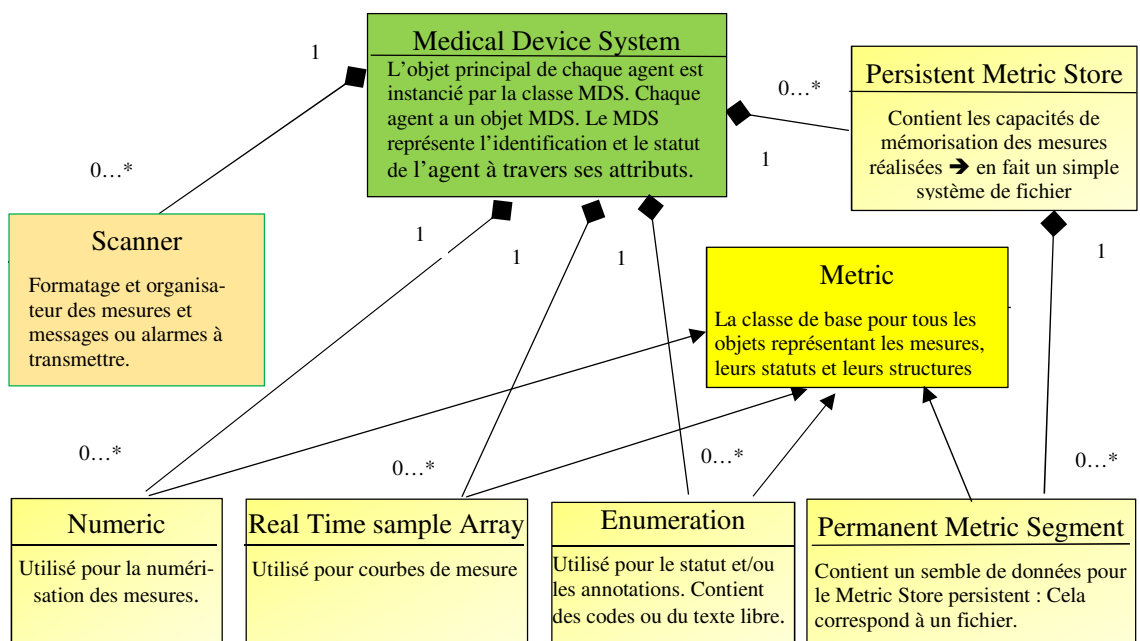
Medical Device System

L'objet principal de chaque agent est instancié par la classe MDS. Chaque agent a un objet MDS. Le MDS représente l'identification et le statut de l'agent à travers ses attributs.

1

0…*

Persistent Metric Store

Contient les capacités de mémorisation des mesures réalisées ➔ en fait un simple système de fichier

0…*

1

Scanner

Formatage et organisateur des mesures et messages ou alarmes à transmettre.

1

1

1

1

Metric

La classe de base pour tous les objets représentant les mesures, leurs statuts et leurs structures

0…*

0…*

0…*

0…*

Numeric

Utilisé pour la numérisation des mesures.

Real Time sample Array

Utilisé pour courbes de mesure

Enumeration

Utilisé pour le statut et/ou les annotations. Contient des codes ou du texte libre.

Permanent Metric Segment

Contient un semble de données pour le Metric Store persistent : Cela correspond à un fichier.